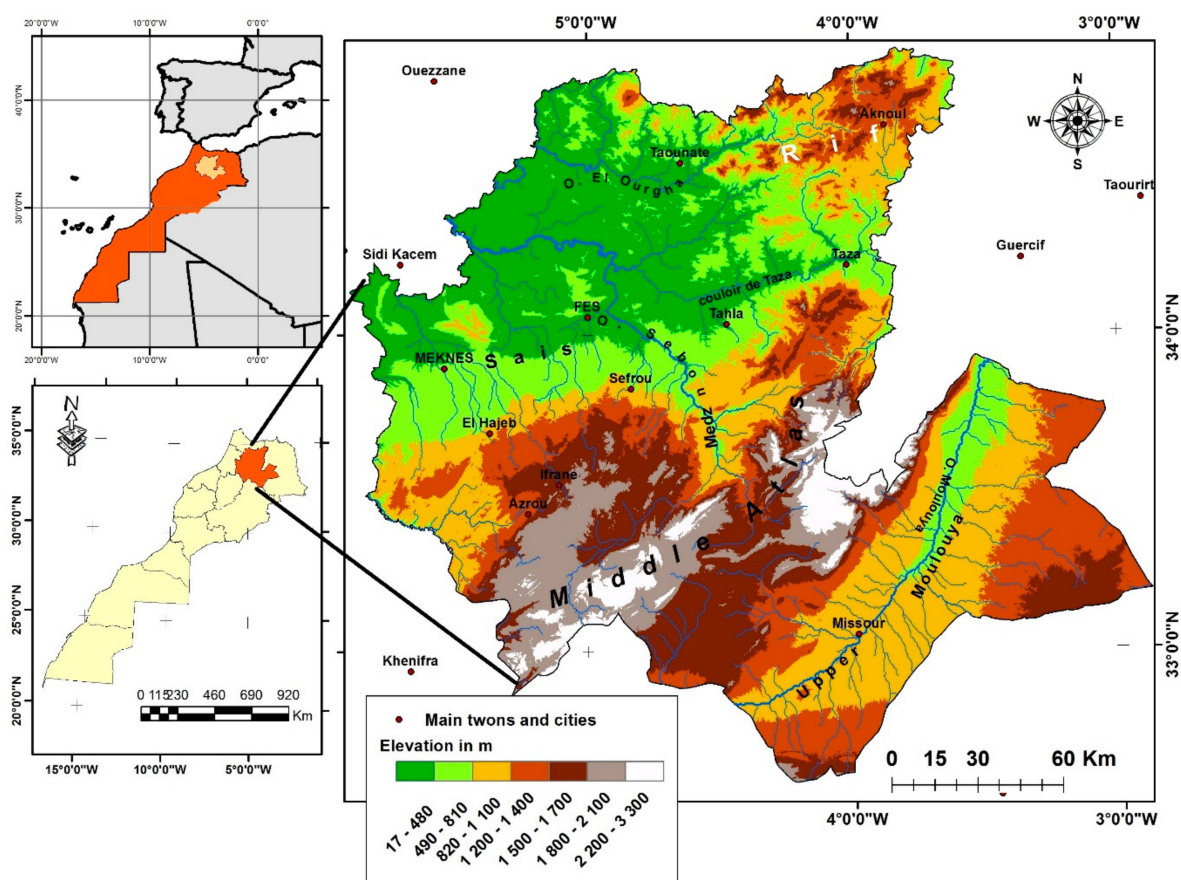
20°0'0"W 10°0'0"W 0°0'0"

40°0'0"N
30°0'0"N
20°0'0"N

20°0'0"W 10°0'0"W 0°0'0"

N

35°0'0"N
30°0'0"N
25°0'0"N
20°0'0"N

0 115 230 460 690 920
Km

15°0'0"W 10°0'0"W 5°0'0"W

5°0'0"W 4°0'0"W 3°0'0"W

Ouezzane
Aknoul
Taounate
R i f
O. El Ourgha
Taourirt
Guercif
Sidi Kacem
Taza
couloir de Taza
FES
O. Sebou
Tahla
MEKNES
Sais
Sefrou
El Hajeb
Medz
Ifrane
Azrou
Middle Atlas
O. Moulouya
Moulouya
upper
Missour
Khenifra

N
W E
S

34°0'0"N
33°0'0"N

Main twons and cities
Elevation in m

| 17 - 480 | 490 - 810 | 820 - 1 100 | 1 200 - 1 400 | 1 500 - 1 700 | 1 800 - 2 100 | 2 200 - 3 300 |
|---|---|---|---|---|---|---|

0 15 30 60 Km

4°0'0"W 3°0'0"W